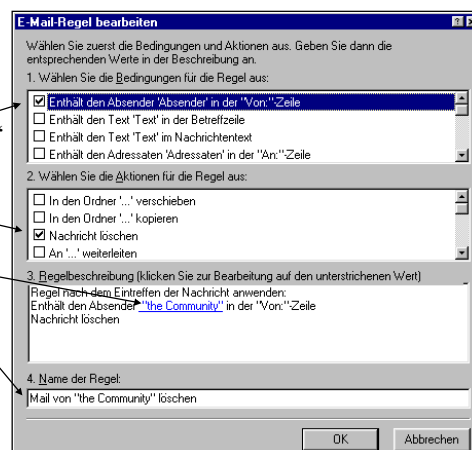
E-Mail-Regel bearbeiten

Wählen Sie zuerst die Bedingungen und Aktionen aus. Geben Sie dann die entsprechenden Werte in der Beschreibung an.

1. Wählen Sie die Bedingungen für die Regel aus:

☑ Enthält den Absender 'Absender' in der "Von:"-Zeile
☐ Enthält den Text 'Text' in der Betreffzeile
☐ Enthält den Text 'Text' im Nachrichtentext
☐ Enthält den Adressaten 'Adressaten' in der "An:"-Zeile

2. Wählen Sie die Aktionen für die Regel aus:

☐ In den Ordner '...' verschieben
☐ In den Ordner '...' kopieren
☑ Nachricht löschen
☐ An '...' weiterleiten

3. Regelbeschreibung (klicken Sie zur Bearbeitung auf den unterstrichenen Wert)

Regel nach dem Eintreffen der Nachricht anwenden:
Enthält den Absender "the Community" in der "Von:"-Zeile
Nachricht löschen

4. Name der Regel:

Mail von "the Community" löschen

OK Abbrechen